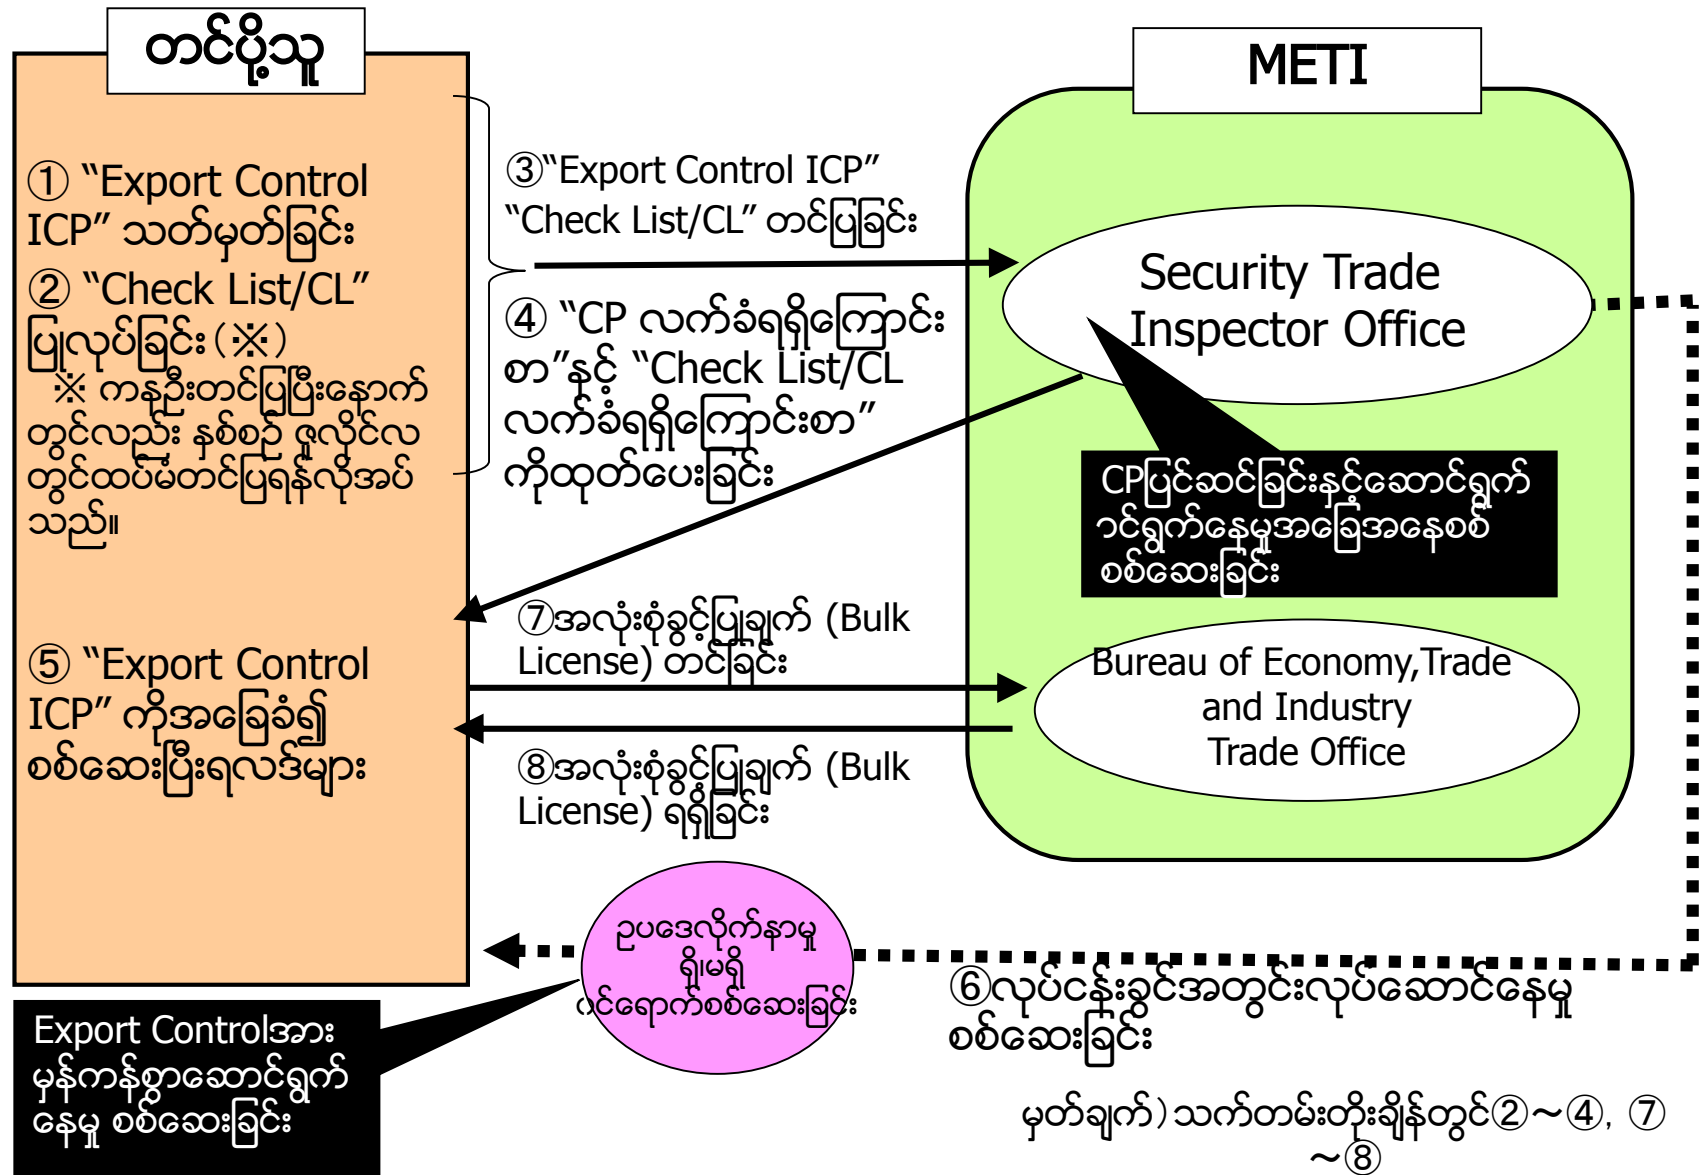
တင်ပို့သူ

① "Export Control ICP" သတ်မှတ်ခြင်း
② "Check List/CL" ပြုလုပ်ခြင်း (※)
※ ကနဦးတင်ပြပြီးနောက် တွင်လည်း နှစ်စဉ် ဇူလိုင်လ တွင်ထပ်မံတင်ပြရန်လိုအပ် သည်။

③"Export Control ICP" "Check List/CL" တင်ပြခြင်း

④ "CP လက်ခံရရှိကြောင်း စာ"နှင့် "Check List/CL လက်ခံရရှိကြောင်းစာ" ကိုထုတ်ပေးခြင်း

METI

Security Trade Inspector Office

CPပြင်ဆင်ခြင်းနှင့်ဆောင်ရွက် ခင်ရွက်နေမှုအခြေအနေစစ် စစ်ဆေးခြင်း

⑦အလုံးစုံခွင့်ပြုချက် (Bulk License) တင်ခြင်း

⑤ "Export Control ICP" ကိုအခြေခံ၍ စစ်ဆေးပြီးရလဒ်များ

Bureau of Economy,Trade and Industry Trade Office

⑧အလုံးစုံခွင့်ပြုချက် (Bulk License) ရရှိခြင်း

ဥပဒေလိုက်နာမှု ရှိ/မရှိ ဝင်ရောက်စစ်ဆေးခြင်း

Export Controlအား မှန်ကန်စွာဆောင်ရွက် နေမှု စစ်ဆေးခြင်း

⑥လုပ်ငန်းခွင်အတွင်းလုပ်ဆောင်နေမှု စစ်ဆေးခြင်း

မှတ်ချက်) သက်တမ်းတိုးချိန်တွင်②～④, ⑦～⑧